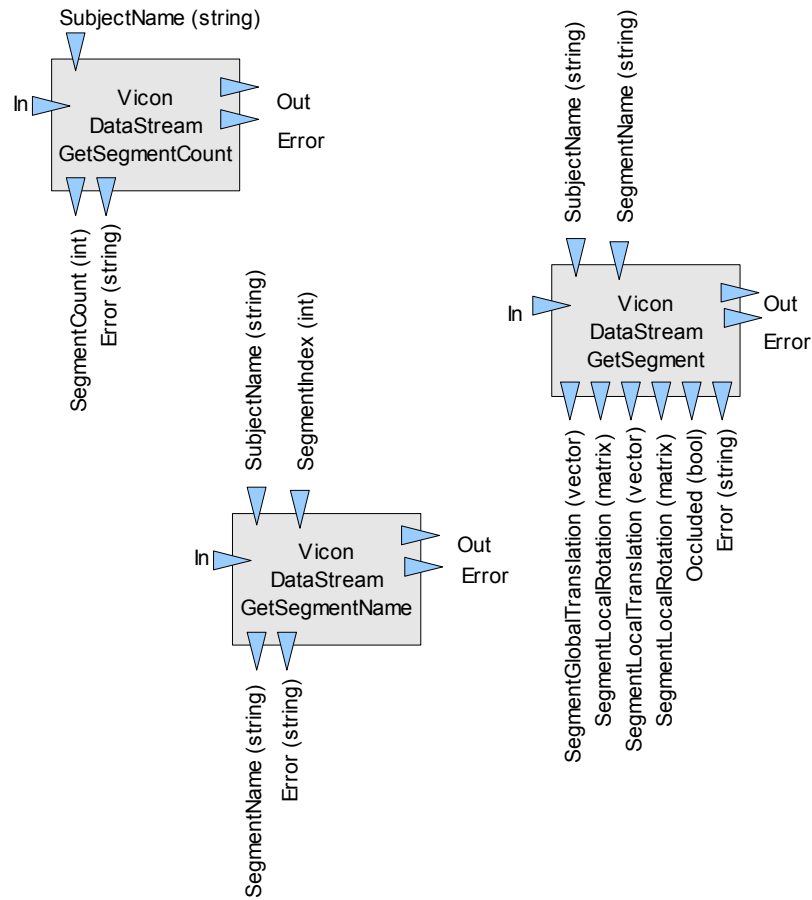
SubjectName (string)

In

Vicon DataStream GetSegmentCount

Out

Error

SegmentCount (int)

Error (string)

SubjectName (string)

SegmentName (string)

In

Vicon DataStream GetSegment

Out

Error

SegmentGlobalTranslation (vector)

SegmentLocalRotation (matrix)

SegmentLocalTranslation (vector)

SegmentLocalRotation (matrix)

Occluded (bool)

Error (string)

SubjectName (string)

SegmentIndex (int)

In

Vicon DataStream GetSegmentName

Out

Error

SegmentName (string)

Error (string)